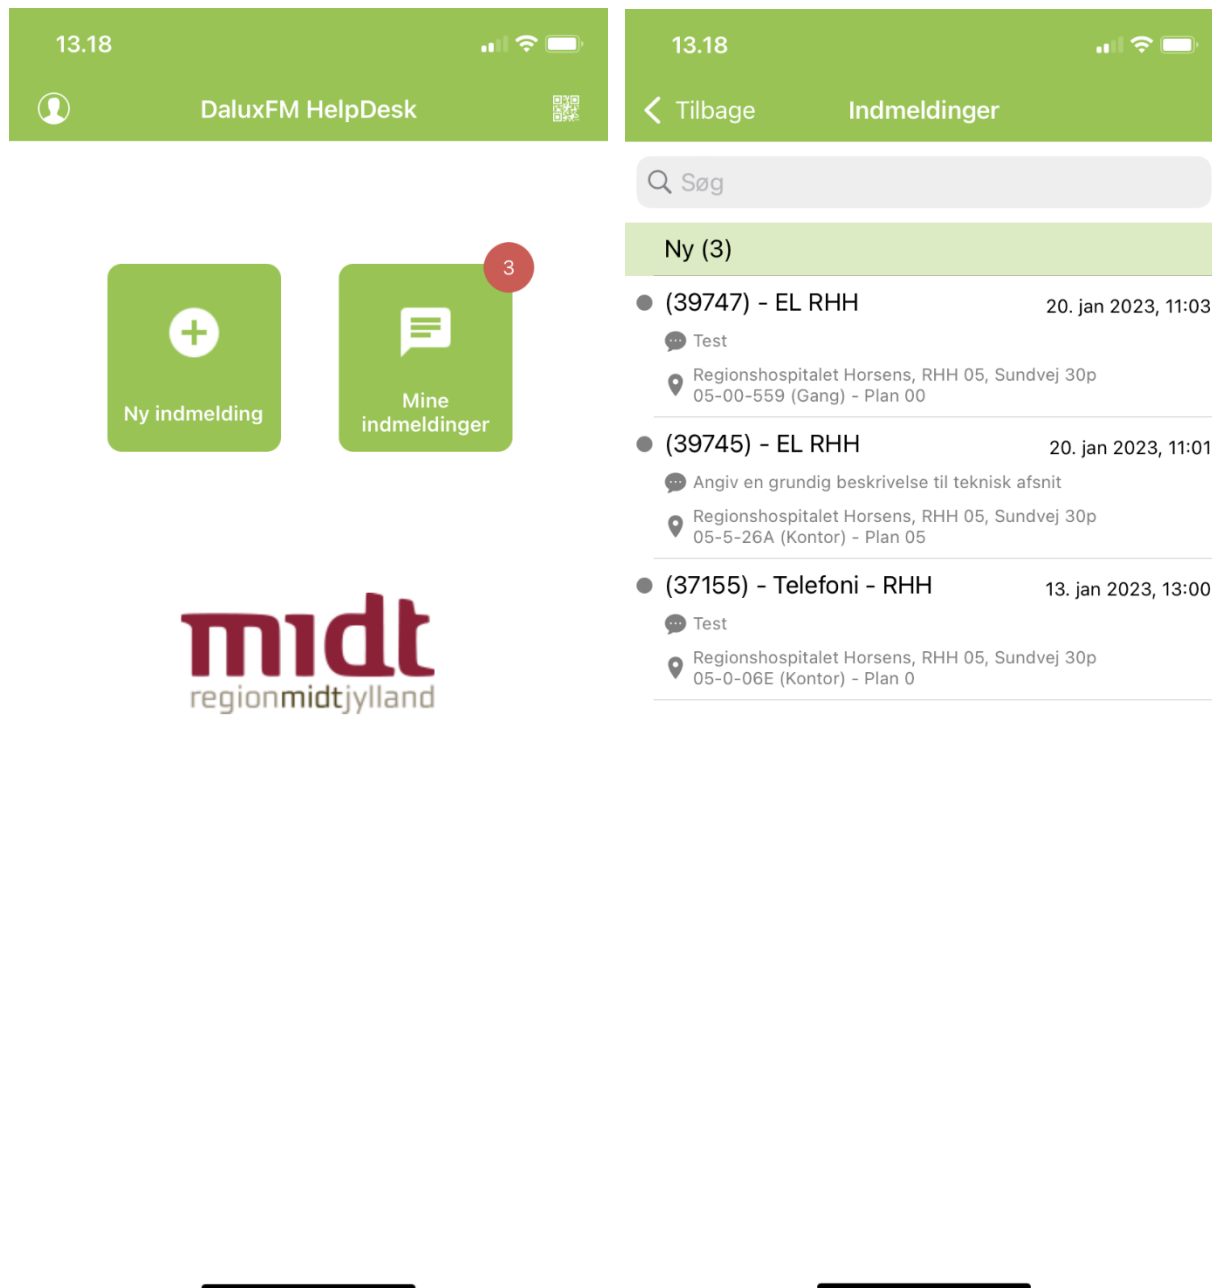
13.18

DaluxFM HelpDesk

3

Ny indmelding

Mine indmeldinger

midt
regionmidtjylland

13.18

Tilbage

Indmeldinger

Søg

Ny (3)

(39747) - EL RHH
20. jan 2023, 11:03
Test
Regionshospitalet Horsens, RHH 05, Sundvej 30p
05-00-559 (Gang) - Plan 00

(39745) - EL RHH
20. jan 2023, 11:01
Angiv en grundig beskrivelse til teknisk afsnit
Regionshospitalet Horsens, RHH 05, Sundvej 30p
05-5-26A (Kontor) - Plan 05

(37155) - Telefoni - RHH
13. jan 2023, 13:00
Test
Regionshospitalet Horsens, RHH 05, Sundvej 30p
05-0-06E (Kontor) - Plan 0